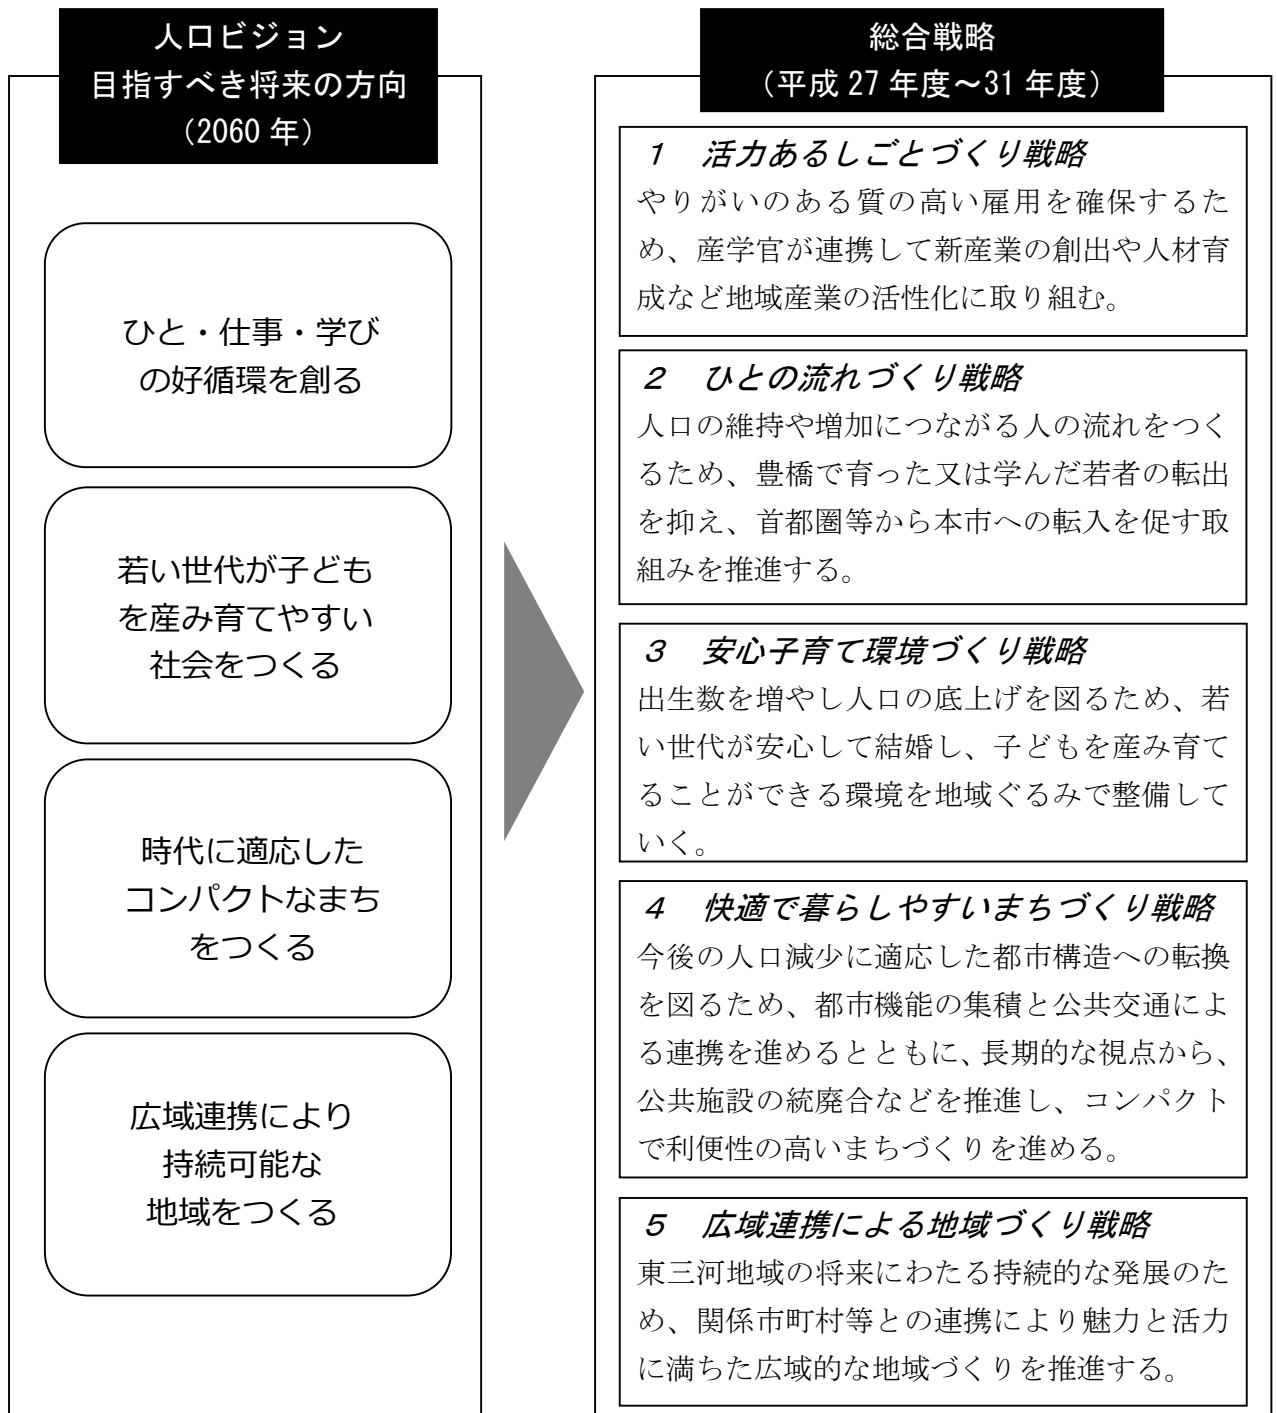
人口ビジョン
目指すべき将来の方向
（2060 年）

ひと・仕事・学びの好循環を創る

若い世代が子どもを産み育てやすい社会をつくる

時代に適応したコンパクトなまちをつくる

広域連携により持続可能な地域をつくる

総合戦略
（平成 27 年度～31 年度）

1　活力あるしごとづくり戦略
やりがいのある質の高い雇用を確保するため、産学官が連携して新産業の創出や人材育成など地域産業の活性化に取り組む。

2　ひとの流れづくり戦略
人口の維持や増加につながる人の流れをつくるため、豊橋で育った又は学んだ若者の転出を抑え、首都圏等から本市への転入を促す取組みを推進する。

3　安心子育て環境づくり戦略
出生数を増やし人口の底上げを図るため、若い世代が安心して結婚し、子どもを産み育てることができる環境を地域ぐるみで整備していく。

4　快適で暮らしやすいまちづくり戦略
今後の人口減少に適応した都市構造への転換を図るため、都市機能の集積と公共交通による連携を進めるとともに、長期的な視点から、公共施設の統廃合などを推進し、コンパクトで利便性の高いまちづくりを進める。

5　広域連携による地域づくり戦略
東三河地域の将来にわたる持続的な発展のため、関係市町村等との連携により魅力と活力に満ちた広域的な地域づくりを推進する。